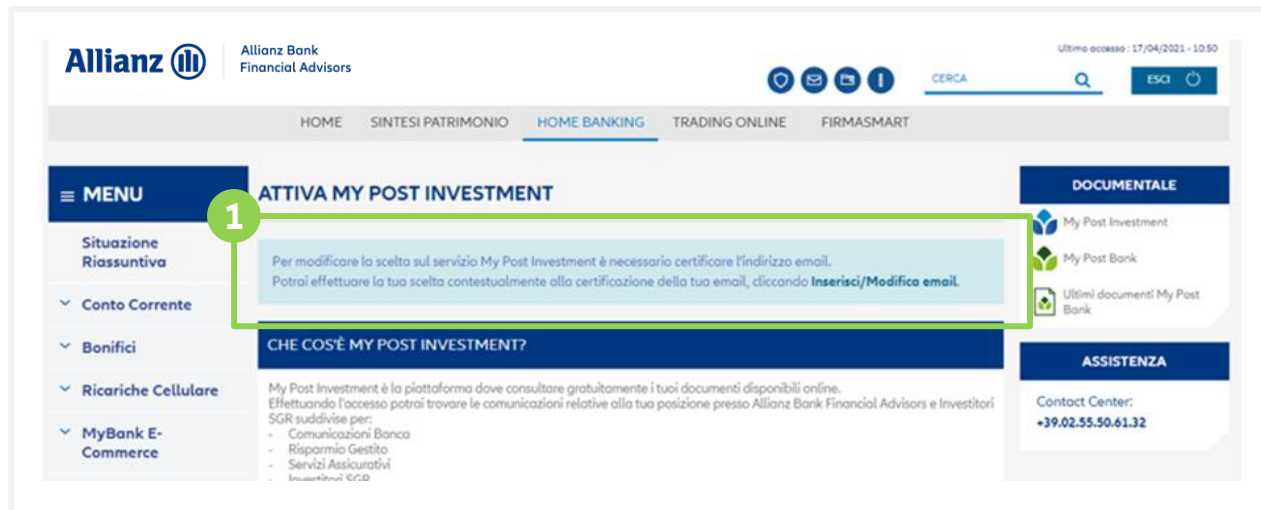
Allianz

Allianz Bank
Financial Advisors

Ultimo accesso : 17/04/2021 - 10:50

CERCA

ESCI

HOME SINTESI PATRIMONIO HOME BANKING TRADING ONLINE FIRMASMART

≡ MENU

Situazione Riassuntiva

Conto Corrente

Bonifici

Ricariche Cellulare

MyBank E-Commerce

ATTIVA MY POST INVESTMENT

1

Per modificare la scelta sul servizio My Post Investment è necessario certificare l'indirizzo email.
Potrai effettuare la tua scelta contestualmente alla certificazione della tua email, cliccando Inserisci/Modifica email.

CHE COS'È MY POST INVESTMENT?

My Post Investment è la piattaforma dove consultare gratuitamente i tuoi documenti disponibili online.
Effettuando l'accesso potrai trovare le comunicazioni relative alla tua posizione presso Allianz Bank Financial Advisors e Investitori SGR suddivise per:
- Comunicazioni Banca
- Risparmio Gestito
- Servizi Assicurativi
- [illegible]

DOCUMENTALE

My Post Investment

My Post Bank

Ultimi documenti My Post Bank

ASSISTENZA

Contact Center:
+39.02.55.50.61.32